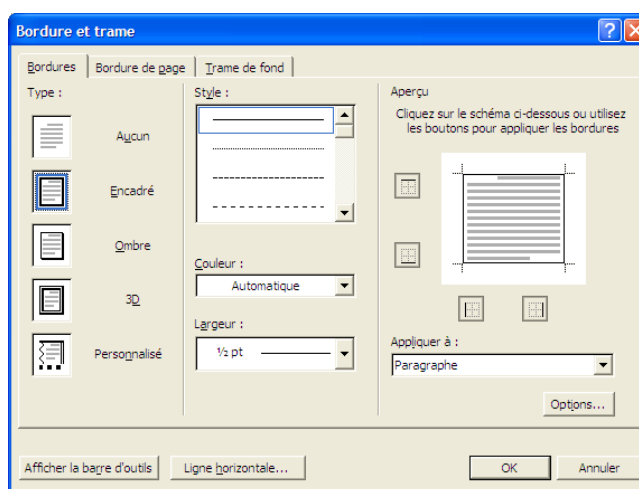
Bordure et trame

Bordures | Bordure de page | Trame de fond

Type :

Aucun

Encadré

Ombre

3D

Personnalisé

Style :

Couleur :

Automatique

Largeur :

½ pt

Aperçu

Cliquez sur le schéma ci-dessous ou utilisez les boutons pour appliquer les bordures

Appliquer à :

Paragraphe

Options...

Afficher la barre d'outils

Ligne horizontale...

OK

Annuler